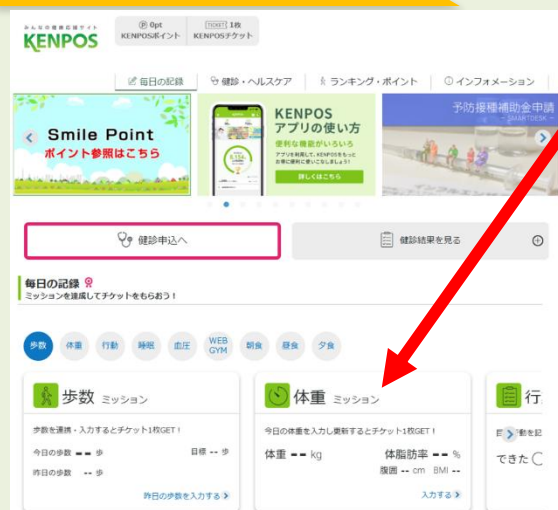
みんなの健康応援サイト
KENPOS
Ⓟ 0pt
KENPOSポイント
TICKET 1枚
KENPOSチケット

毎日の記録 | 健診・ヘルスケア | ランキング・ポイント | インフォメーション

Smile Point
ポイント参照はこちら

KENPOS
アプリの使い方
便利な機能がいろいろ
詳しくはこちら

予防接種補助金申請

健診申込へ
健診結果を見る

毎日の記録
ミッションを達成してチケットをもらおう！

歩数 体重 行動 睡眠 血圧 WEB GYM 朝食 昼食 夕食

歩数 ミッション
歩数を連続・入力するとチケット1枚GET！
今日の歩数 -- 歩
目標 -- 歩
昨日の歩数 -- 歩
昨日の歩数を入力する

体重 ミッション
今日の体重を入力し更新するとチケット1枚GET！
体重 -- kg
体脂肪率 -- %
腹囲 -- cm BMI --
入力する

行
日々の行動を記
できた